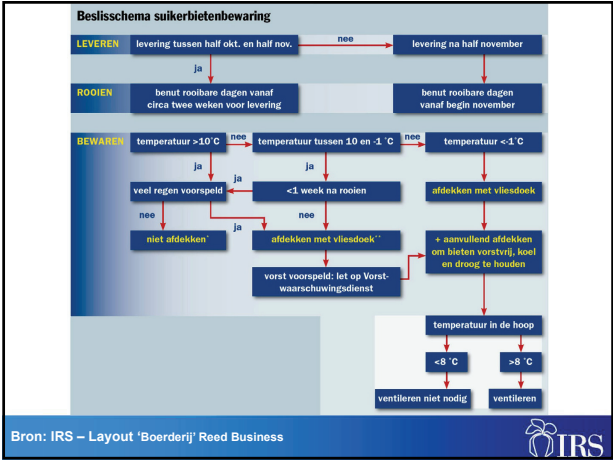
Beslisschema suikerbietenbewaring

LEVEREN

levering tussen half okt. en half nov.

nee

levering na half november

ja

ROOIEN

benut rooibare dagen vanaf circa twee weken voor levering

benut rooibare dagen vanaf begin november

BEWAREN

temperatuur >10°C

nee

temperatuur tussen 10 en -1 °C

nee

temperatuur <-1°C

ja

ja

ja

veel regen voorspeld

<1 week na rooien

afdekken met vliesdoek

nee

nee

ja

niet afdekken*

afdekken met vliesdoek**

+ aanvullend afdekken om bieten vorstvrij, koel en droog te houden

vorst voorspeld: let op Vorstwaarschuwingsdienst

temperatuur in de hoop

<8 °C

>8 °C

ventileren niet nodig

ventileren

Bron: IRS – Layout 'Boerderij' Reed Business

IRS